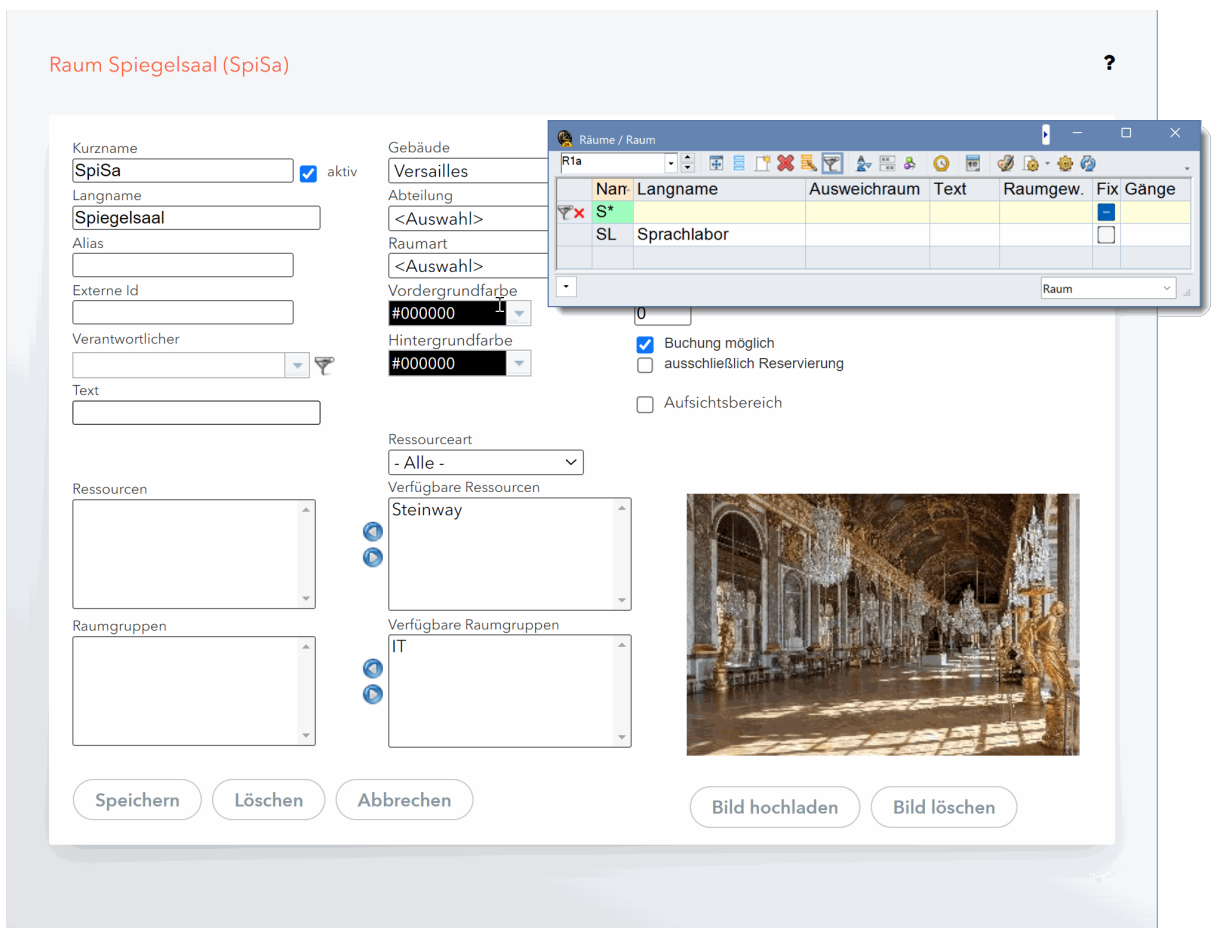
Raum Spiegelsaal (SpiSa)

?

Kurzname
SpiSa
aktiv
Langname
Spiegelsaal
Alias
Externe Id
Verantwortlicher
Text

Gebäude
Versailles
Abteilung
<Auswahl>
Raumart
<Auswahl>
Vordergrundfarbe
#000000
Hintergrundfarbe
#000000

Räume / Raum
R1a

| | Nam | Langname | Ausweichraum | Text | Raumgew. | Fix | Gänge |
|---|---|---|---|---|---|---|---|
| | S* | | | | | | |
| | SL | Sprachlabor | | | | | |

Raum

0
Buchung möglich
ausschließlich Reservierung
Aufsichtsbereich

Ressourceart
- Alle -
Ressourcen
Verfügbare Ressourcen
Steinway
Raumgruppen
Verfügbare Raumgruppen
IT

Speichern
Löschen
Abbrechen
Bild hochladen
Bild löschen